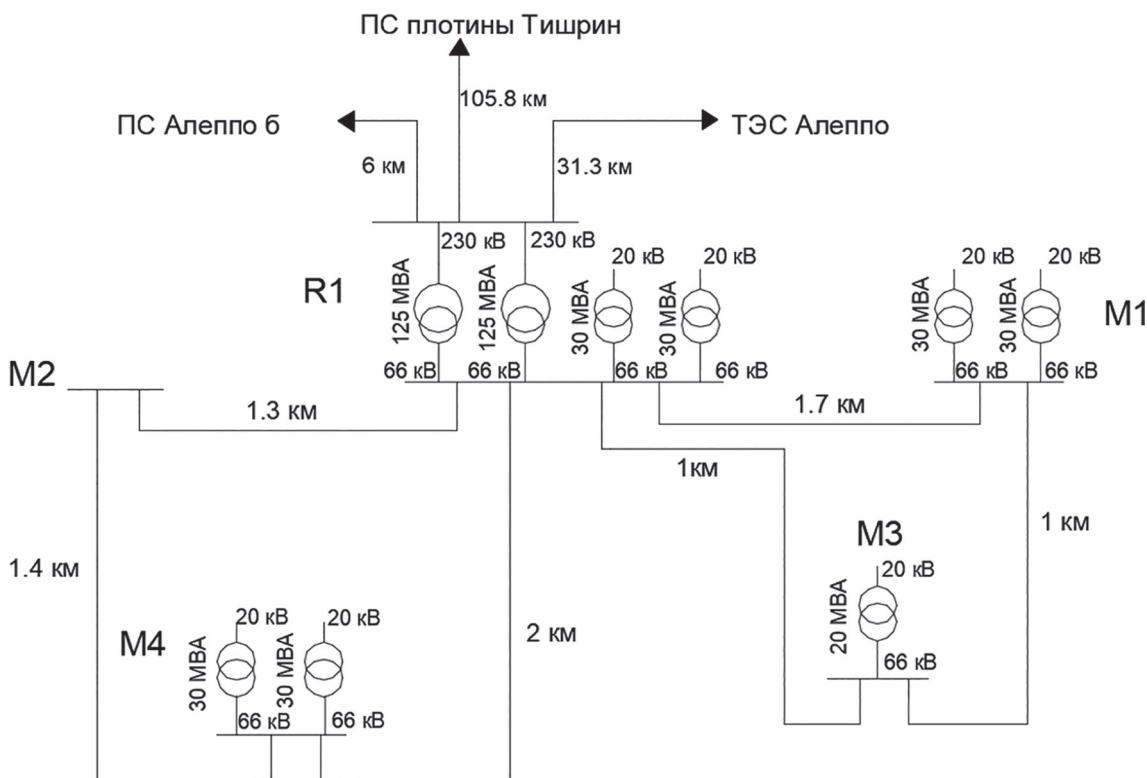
ПС плотины Тишрин

105.8 км

ПС Алеппо б

ТЭС Алеппо

6 км

31.3 км

230 кВ

230 кВ

R1

125 MBA

125 MBA

20 кВ

20 кВ

30 MBA

30 MBA

66 кВ

66 кВ

66 кВ

66 кВ

20 кВ

20 кВ

30 MBA

30 MBA

M1

66 кВ

66 кВ

M2

1.3 км

1.7 км

1км

1 км

M3

20 кВ

20 MBA

66 кВ

1.4 км

M4

20 кВ

20 кВ

30 MBA

30 MBA

66 кВ

66 кВ

2 км